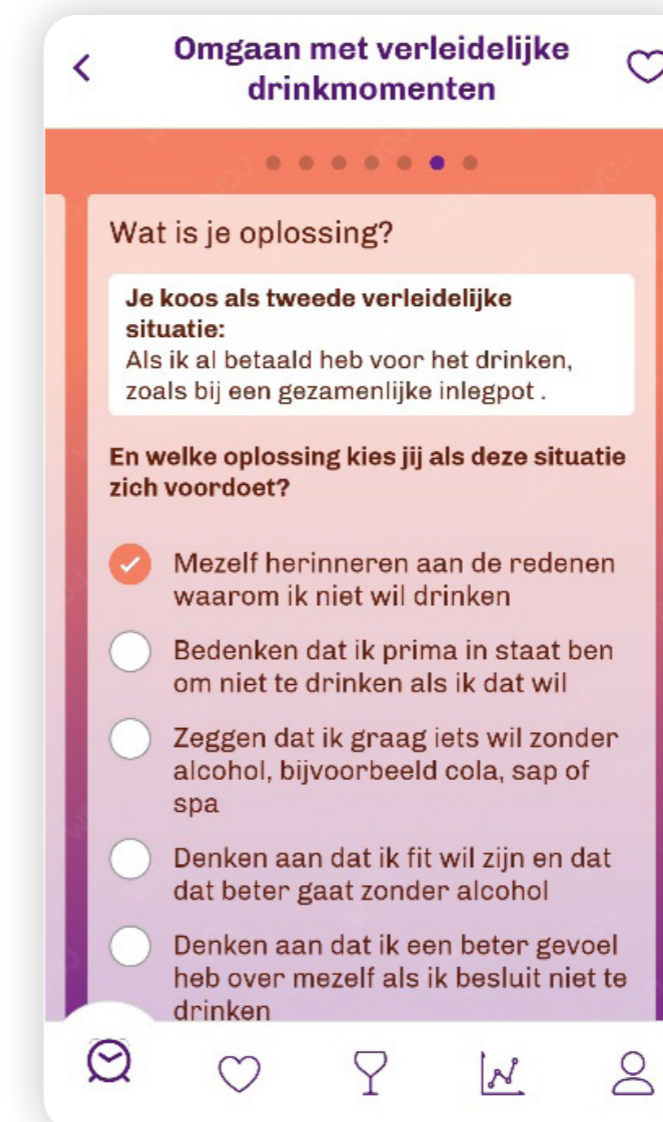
Omgaan met verleidelijke drinkmomenten

Wat is je oplossing?

Je koos als tweede verleidelijke situatie:
Als ik al betaald heb voor het drinken, zoals bij een gezamenlijke inlegpot .

En welke oplossing kies jij als deze situatie zich voordoet?

Mezelf herinneren aan de redenen waarom ik niet wil drinken

Bedenken dat ik prima in staat ben om niet te drinken als ik dat wil

Zeggen dat ik graag iets wil zonder alcohol, bijvoorbeeld cola, sap of spa

Denken aan dat ik fit wil zijn en dat dat beter gaat zonder alcohol

Denken aan dat ik een beter gevoel heb over mezelf als ik besluit niet te drinken